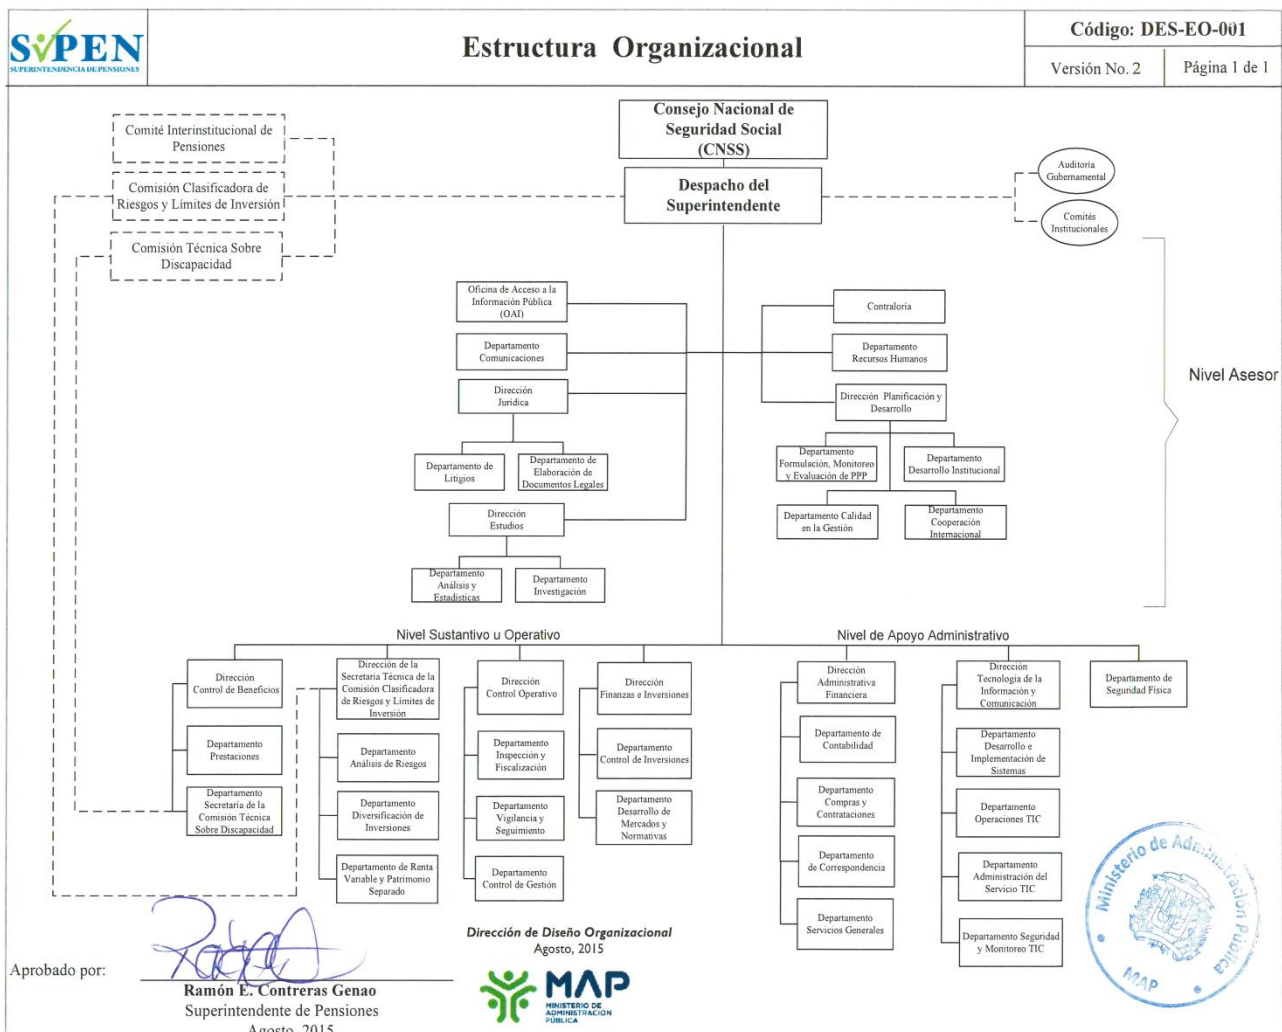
SIPEN
SUPERINTENDENCIA DE PENSIONES

Estructura Organizacional

Código: DES-EO-001
Versión No. 2
Página 1 de 1

Consejo Nacional de Seguridad Social (CNSS)

Comité Interinstitucional de Pensiones
Comisión Clasificadora de Riesgos y Límites de Inversión
Comisión Técnica Sobre Discapacidad

Despacho del Superintendente

Auditoria Gubernamental
Comités Institucionales

Nivel Asesor

Oficina de Acceso a la Información Pública (OAI)
Departamento Comunicaciones
Dirección Jurídica
Departamento de Litigios
Departamento de Elaboración de Documentos Legales
Dirección Estudios
Departamento Análisis y Estadísticas
Departamento Investigación

Contraloría
Departamento Recursos Humanos
Dirección Planificación y Desarrollo
Departamento Formulación, Monitoreo y Evaluación de PPP
Departamento Desarrollo Institucional
Departamento Calidad en la Gestión
Departamento Cooperación Internacional

Nivel Sustantivo u Operativo

Dirección Control de Beneficios
Departamento Prestaciones
Departamento Secretaría de la Comisión Técnica Sobre Discapacidad

Dirección de la Secretaría Técnica de la Comisión Clasificadora de Riesgos y Límites de Inversión
Departamento Análisis de Riesgos
Departamento Diversificación de Inversiones
Departamento de Renta Variable y Patrimonio Separado

Dirección Control Operativo
Departamento Inspección y Fiscalización
Departamento Vigilancia y Seguimiento
Departamento Control de Gestión

Dirección Finanzas e Inversiones
Departamento Control de Inversiones
Departamento Desarrollo de Mercados y Normativas

Nivel de Apoyo Administrativo

Dirección Administrativa Financiera
Departamento de Contabilidad
Departamento Compras y Contrataciones
Departamento de Correspondencia
Departamento Servicios Generales

Dirección Tecnología de la Información y Comunicación
Departamento Desarrollo e Implementación de Sistemas
Departamento Operaciones TIC
Departamento Administración del Servicio TIC
Departamento Seguridad y Monitoreo TIC

Departamento de Seguridad Física

Aprobado por:
Ramón E. Contreras Genao
Superintendente de Pensiones
Agosto, 2015

Dirección de Diseño Organizacional
Agosto, 2015

MAP
MINISTERIO DE ADMINISTRACIÓN PÚBLICA

Ministerio de Administración Pública
MAP